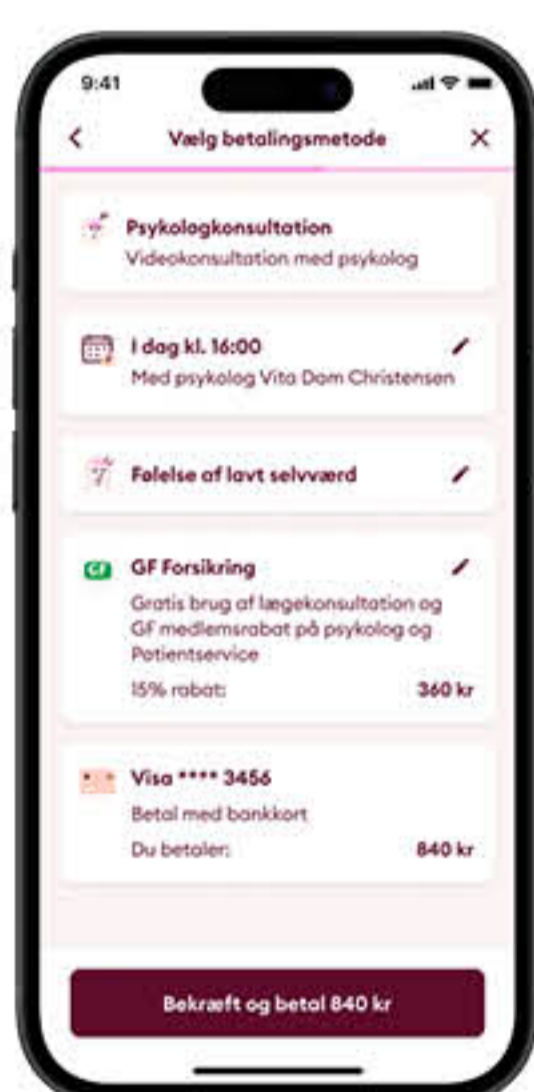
9:41

<

Vælg betalingsmetode

X

Psykologkonsultation
Videokonsultation med psykolog

I dag kl. 16:00
Med psykolog Vita Dam Christensen

Følelse af lavt selvværd

GF

GF Forsikring
Gratis brug af lægekonsultation og GF medlemsrabat på psykolog og Patientservice

15% rabat:

360 kr

Visa **** 3456
Betal med bankkort

Du betaler:

840 kr

Bekræft og betal 840 kr